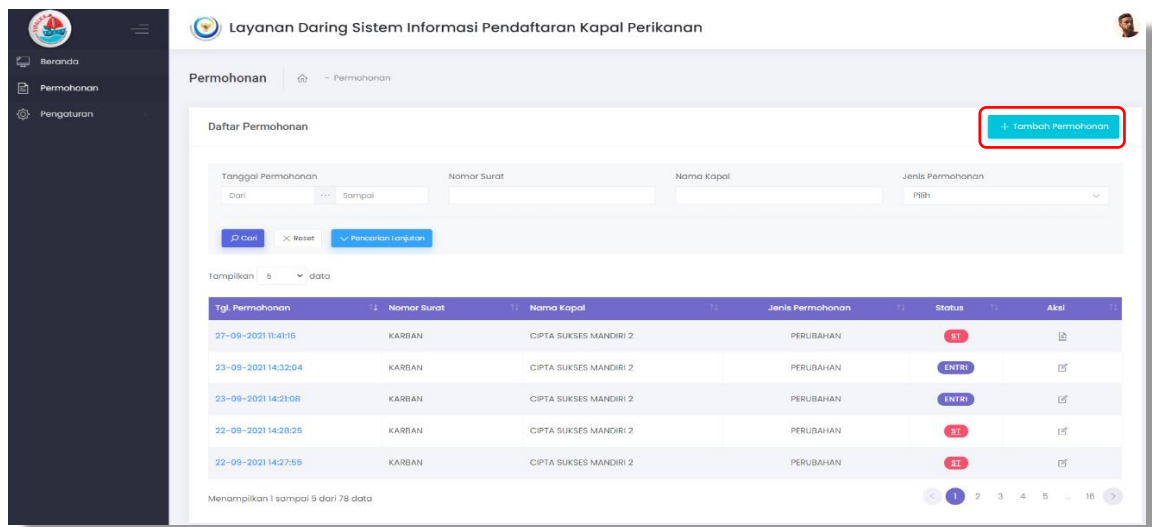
Beranda
Permohonan
Pengaturan

Layanan Daring Sistem Informasi Pendaftaran Kapal Perikanan

Permohonan - Permohonan

Daftar Permohonan

+ Tambah Permohonan

Tanggal Permohonan
Dari ··· Sampai
Nomor Surat
Nama Kapal
Jenis Permohonan
Pilih

Cari
× Reset
Pencarian Lanjutan

Tampilkan 5 data

| Tgl. Permohonan | Nomor Surat | Nama Kapal | Jenis Permohonan | Status | Aksi |
|---|---|---|---|---|---|
| 27-09-2021 11:41:16 | KARBAN | CIPTA SUKSES MANDIRI 2 | PERUBAHAN | ST | |
| 23-09-2021 14:32:04 | KARBAN | CIPTA SUKSES MANDIRI 2 | PERUBAHAN | ENTRI | |
| 23-09-2021 14:21:08 | KARBAN | CIPTA SUKSES MANDIRI 2 | PERUBAHAN | ENTRI | |
| 22-09-2021 14:28:25 | KARBAN | CIPTA SUKSES MANDIRI 2 | PERUBAHAN | ST | |
| 22-09-2021 14:27:55 | KARBAN | CIPTA SUKSES MANDIRI 2 | PERUBAHAN | ST | |

Menampilkan 1 sampai 5 dari 78 data

1 2 3 4 5 ... 16